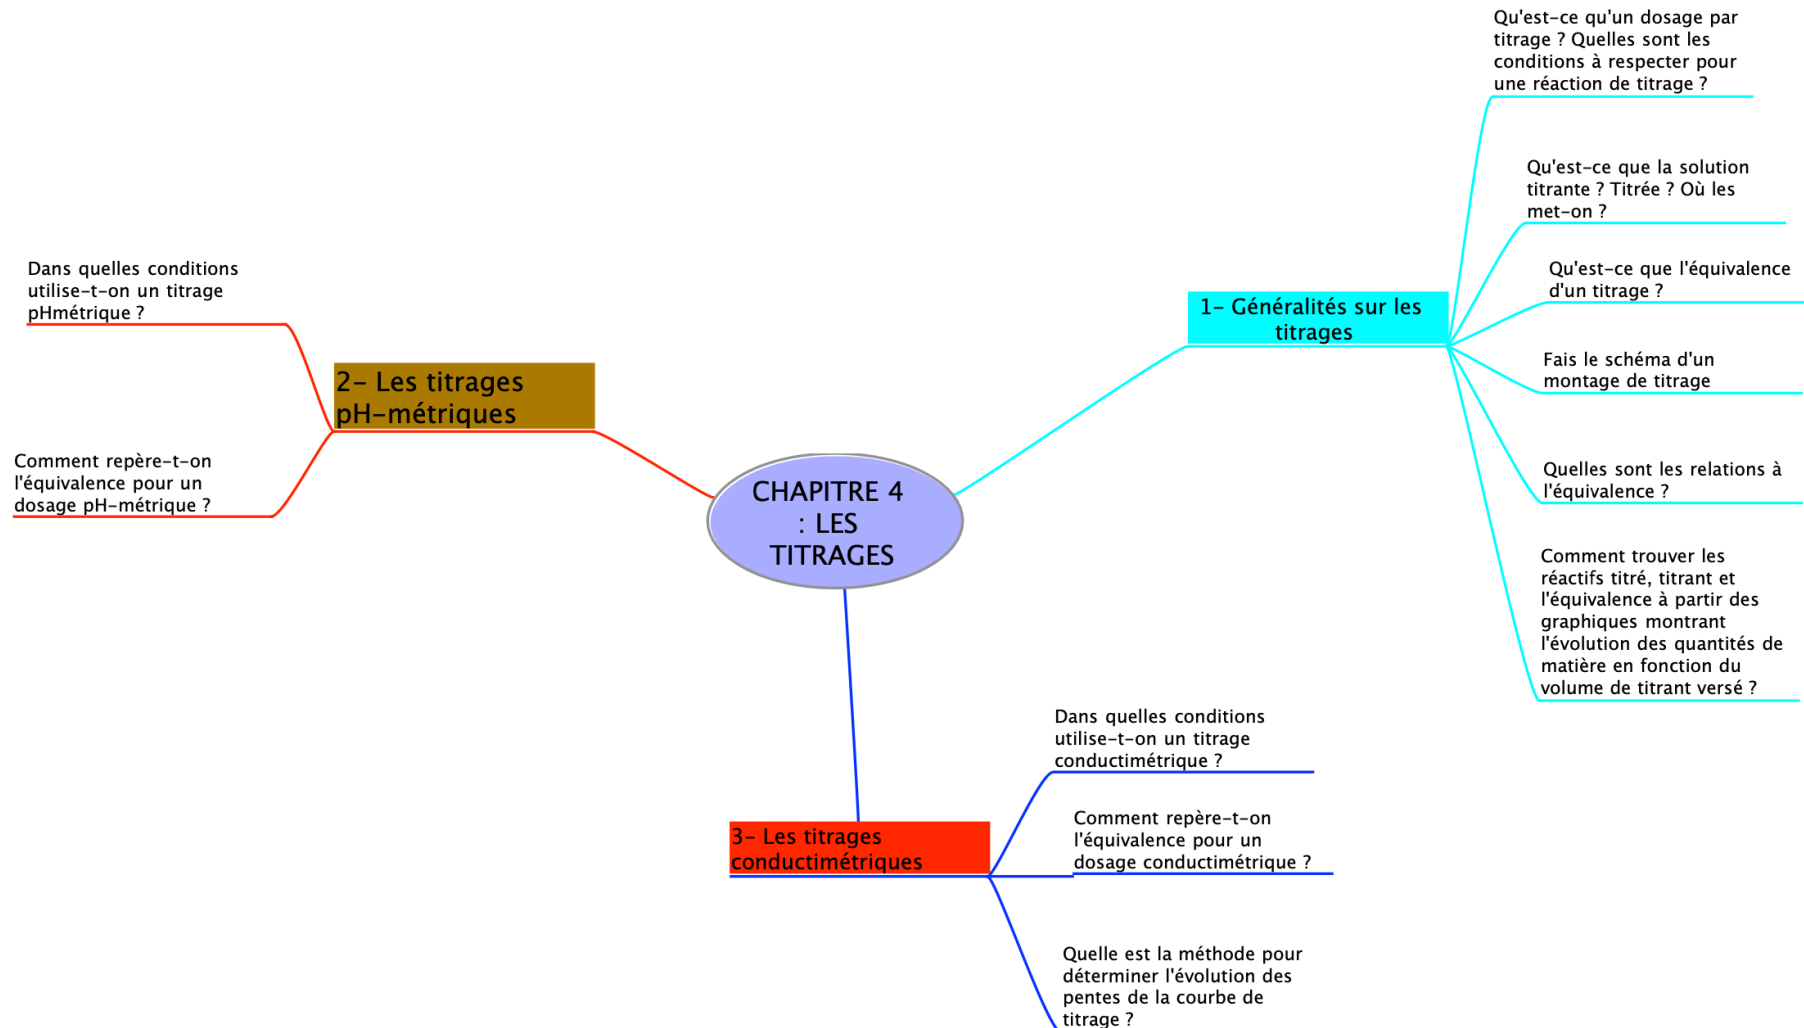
CHAPITRE 4 : LES TITRAGES

1- Généralités sur les titrages

Qu'est-ce qu'un dosage par titrage ? Quelles sont les conditions à respecter pour une réaction de titrage ?

Qu'est-ce que la solution titrante ? Titrée ? Où les met-on ?

Qu'est-ce que l'équivalence d'un titrage ?

Fais le schéma d'un montage de titrage

Quelles sont les relations à l'équivalence ?

Comment trouver les réactifs titré, titrant et l'équivalence à partir des graphiques montrant l'évolution des quantités de matière en fonction du volume de titrant versé ?

2- Les titrages pH-métriques

Dans quelles conditions utilise-t-on un titrage pHmétrique ?

Comment repère-t-on l'équivalence pour un dosage pH-métrique ?

3- Les titrages conductimétriques

Dans quelles conditions utilise-t-on un titrage conductimétrique ?

Comment repère-t-on l'équivalence pour un dosage conductimétrique ?

Quelle est la méthode pour déterminer l'évolution des pentes de la courbe de titrage ?